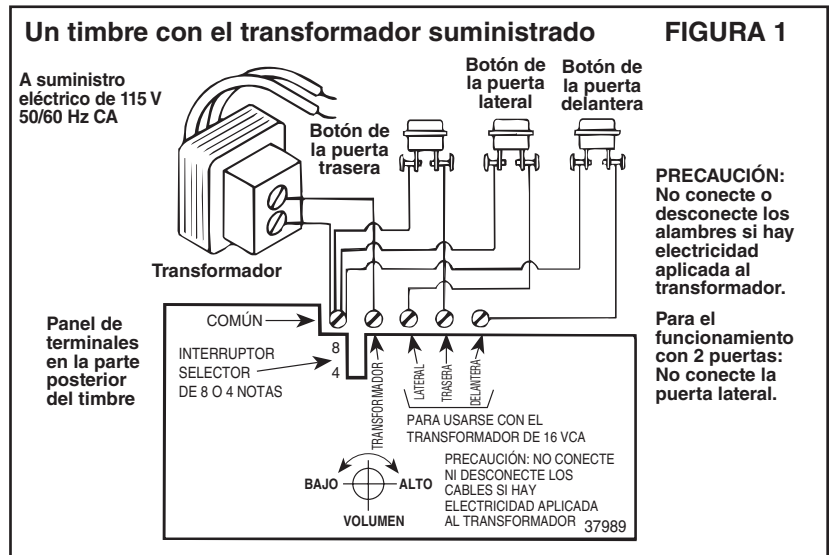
Un timbre con el transformador suministrado FIGURA 1

A suministro eléctrico de 115 V 50/60 Hz CA

Botón de la puerta lateral

Botón de la puerta delantera

Botón de la puerta trasera

Transformador

PRECAUCIÓN: No conecte o desconecte los alambres si hay electricidad aplicada al transformador.

Para el funcionamiento con 2 puertas: No conecte la puerta lateral.

Panel de terminales en la parte posterior del timbre

COMÚN

INTERRUPTOR SELECTOR DE 8 O 4 NOTAS

8

4

TRANSFORMADOR

LATERAL

TRASERA

DELANTERA

PARA USARSE CON EL TRANSFORMADOR DE 16 VCA

BAJO

ALTO

VOLUMEN

PRECAUCIÓN: NO CONECTE NI DESCONECTE LOS CABLES SI HAY ELECTRICIDAD APLICADA AL TRANSFORMADOR

37989